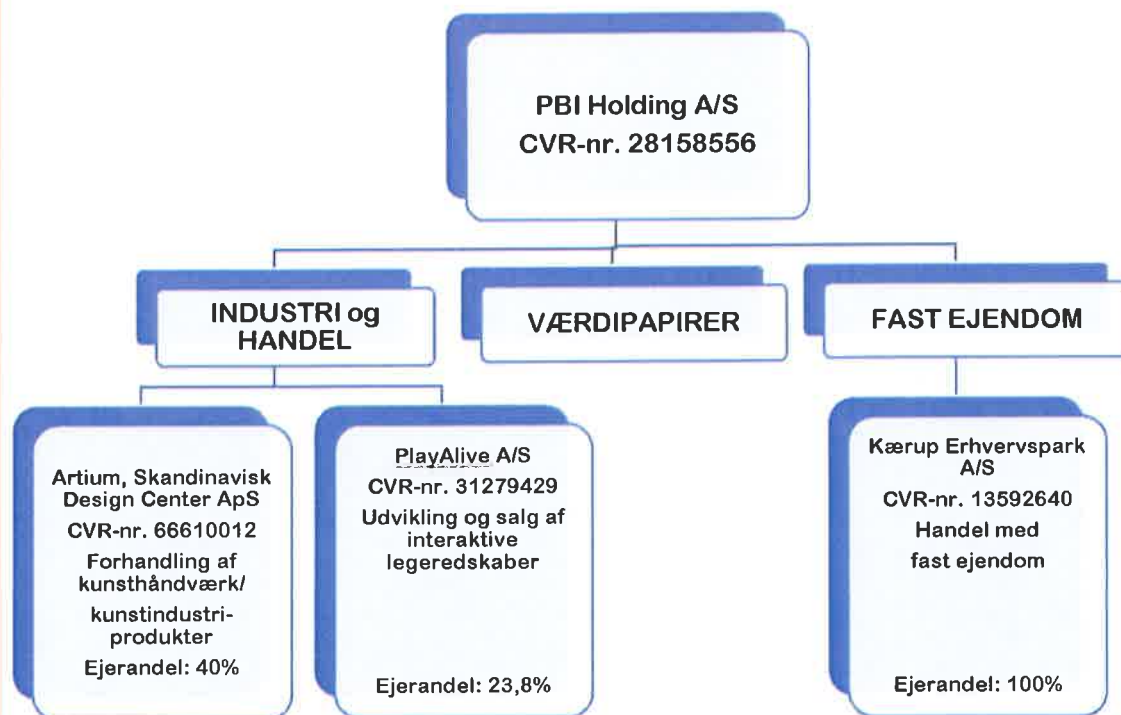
PBI Holding A/S
CVR-nr. 28158556

INDUSTRI og HANDEL

VÆRDIPAPIRER

FAST EJENDOM

Artium, Skandinavisk Design Center ApS
CVR-nr. 66610012
Forhandling af kunsthåndværk/
kunstindustri-produkter
Ejerandel: 40%

PlayAlive A/S
CVR-nr. 31279429
Udvikling og salg af interaktive legeredskaber
Ejerandel: 23,8%

Kærup Erhvervspark A/S
CVR-nr. 13592640
Handel med fast ejendom
Ejerandel: 100%